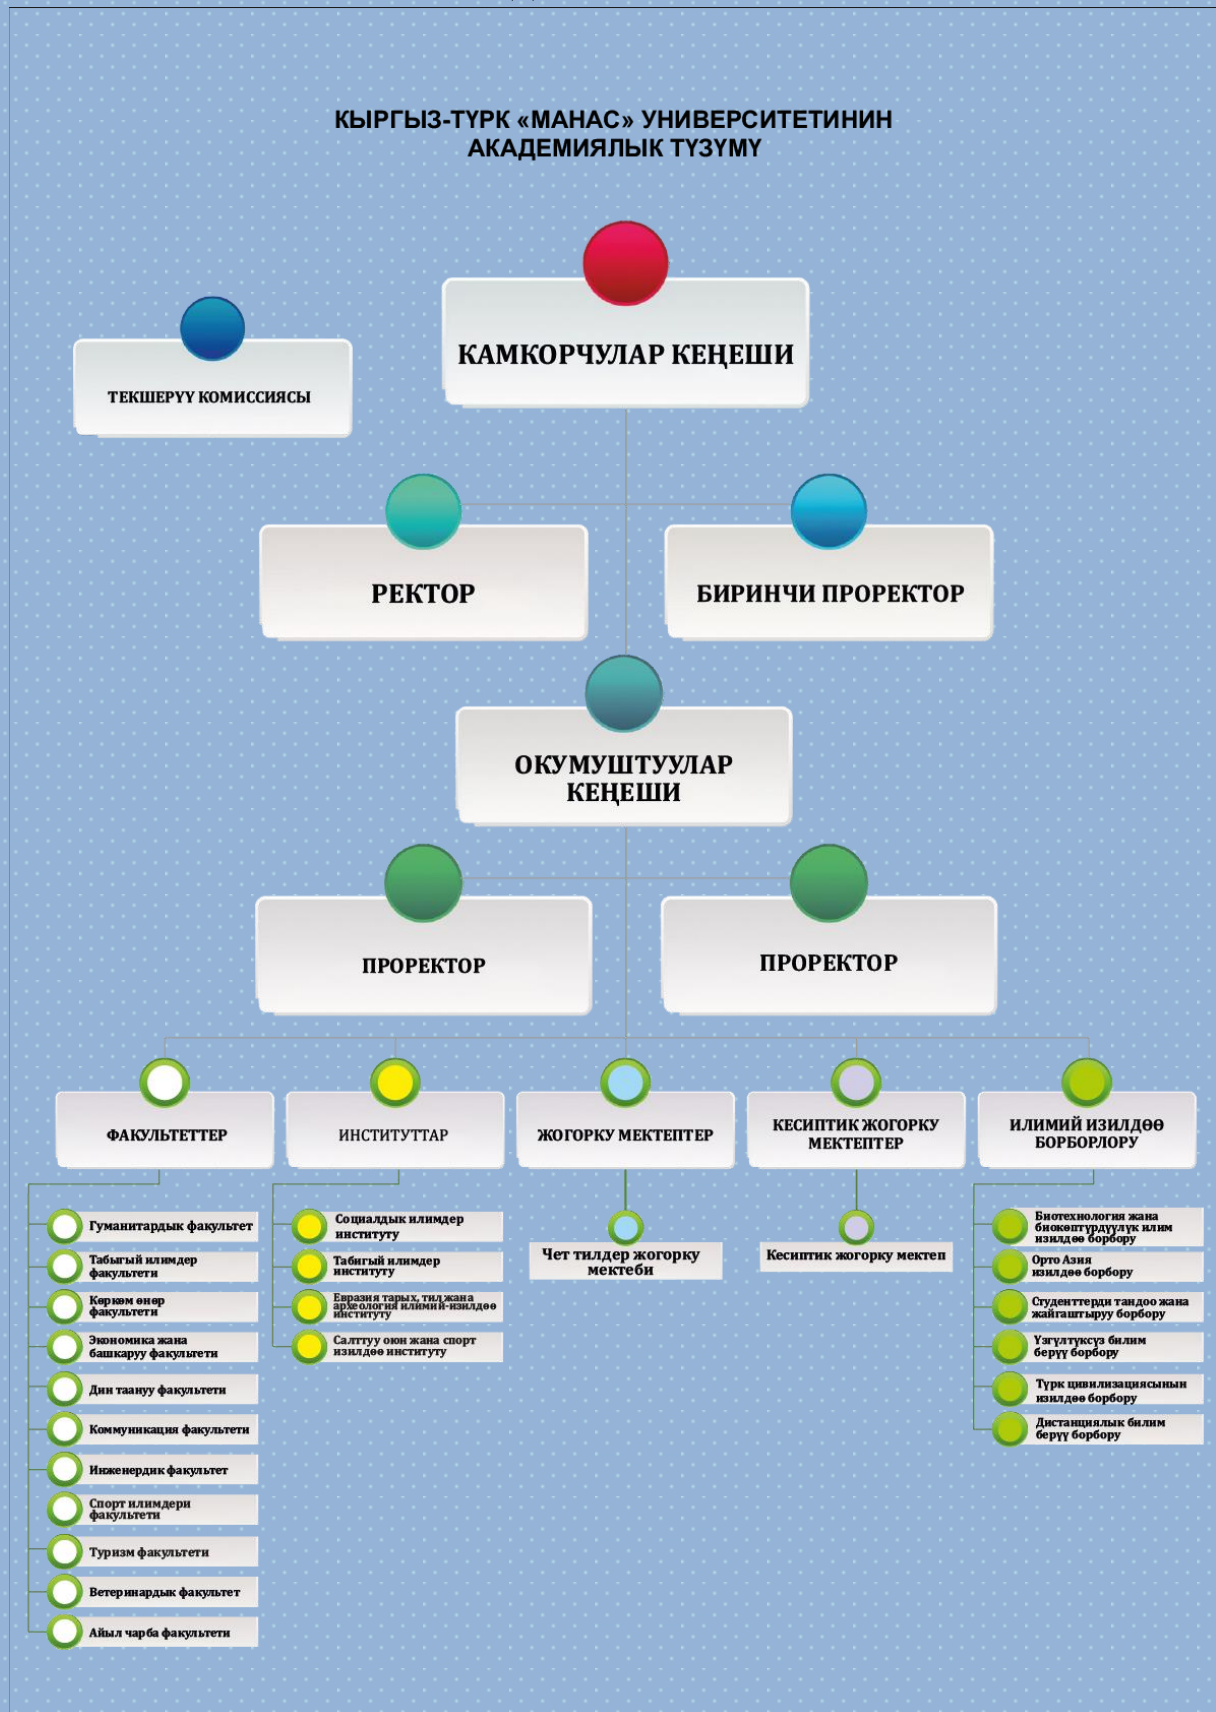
КЫРГЫЗ-ТҮРК «МАНАС» УНИВЕРСИТЕТИНИН АКАДЕМИЯЛЫК ТҮЗҮМҮ

ТЕКШЕРҮҮ КОМИССИЯСЫ

КАМКОРЧУЛАР КЕҢЕШИ

РЕКТОР

БИРИНЧИ ПРОРЕКТОР

ОКУМУШТУУЛАР КЕҢЕШИ

ПРОРЕКТОР

ПРОРЕКТОР

ФАКУЛЬТЕТТЕР

Гуманитардык факультет
Табигый илимдер факультети
Көркөм өнөр факультети
Экономика жана башкаруу факультети
Дин таануу факультети
Коммуникация факультети
Инженердик факультет
Спорт илимдери факультети
Туризм факультети
Ветеринардык факультет
Айыл чарба факультети

ИНСТИТУТТАР

Социалдык илимдер институту
Табигый илимдер институту
Евразия тарых, тил жана археология илимий-изилдөө институту
Салттуу оюн жана спорт изилдөө институту

ЖОГОРКУ МЕКТЕПТЕР

Чет тилдер жогорку мектеби

КЕСИПТИК ЖОГОРКУ МЕКТЕПТЕР

Кесиптик жогорку мектеп

ИЛИМИЙ ИЗИЛДӨӨ БОРБОРЛОРУ

Биотехнология жана биокоопсуздук илим изилдөө борбору
Орто Азия изилдөө борбору
Студенттерди тандоо жана жайгаштыруу борбору
Үзгүлтүксүз билим берүү борбору
Түрк цивилизациясынын изилдөө борбору
Дистанциялык билим берүү борбору